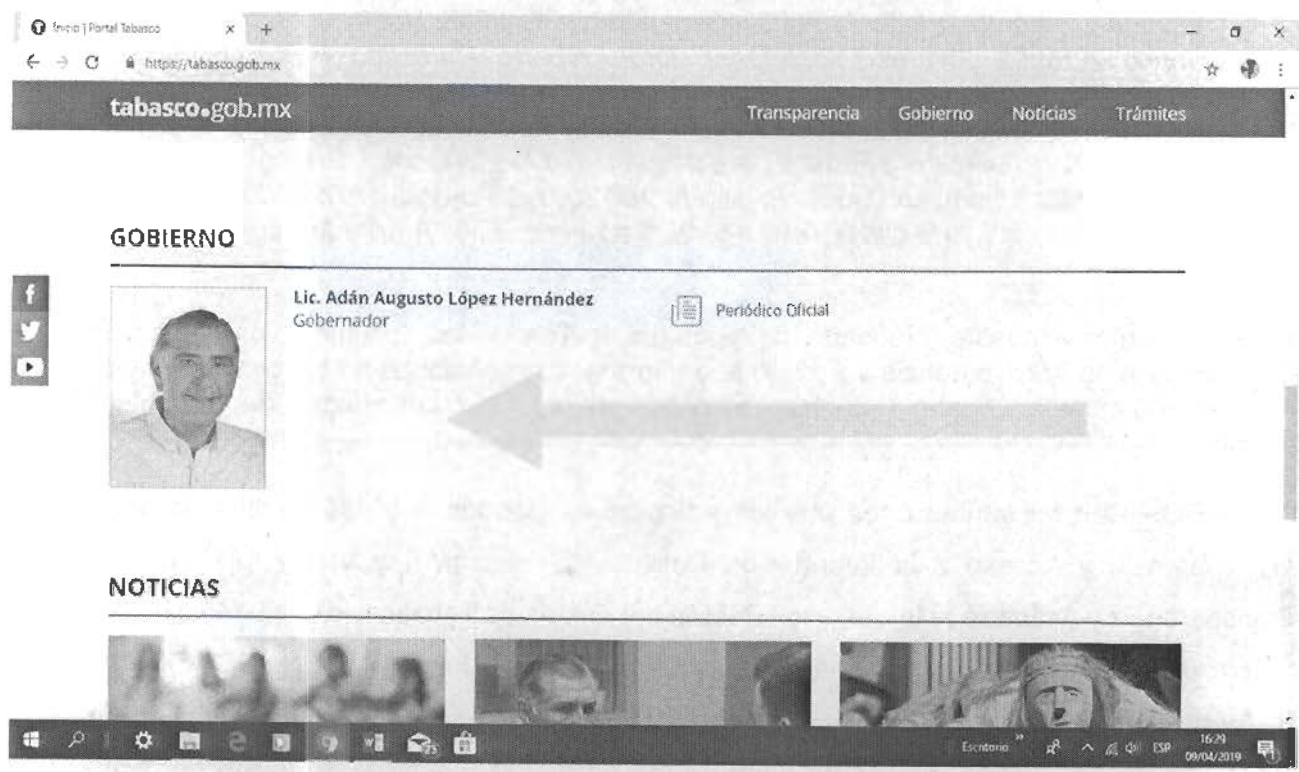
Inicio | Portal Tabasco

https://tabasco.gob.mx

tabasco.gob.mx

Transparencia Gobierno Noticias Trámites

GOBIERNO

Lic. Adán Augusto López Hernández
Gobernador

Periódico Oficial

NOTICIAS

Escritorio

ESP

16:29
09/04/2019